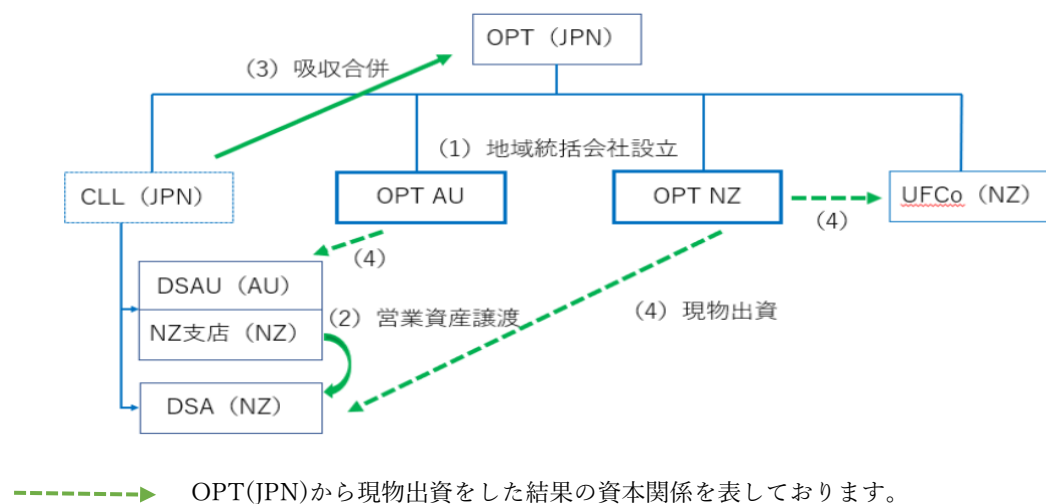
OPT（JPN）

（3）吸収合併

（1）地域統括会社設立

CLL（JPN）

OPT AU

OPT NZ

UFCo（NZ）

（4）

（4）

DSAU（AU）

NZ支店（NZ）

（2）営業資産譲渡

（4）現物出資

DSA（NZ）

OPT(JPN)から現物出資をした結果の資本関係を表しております。